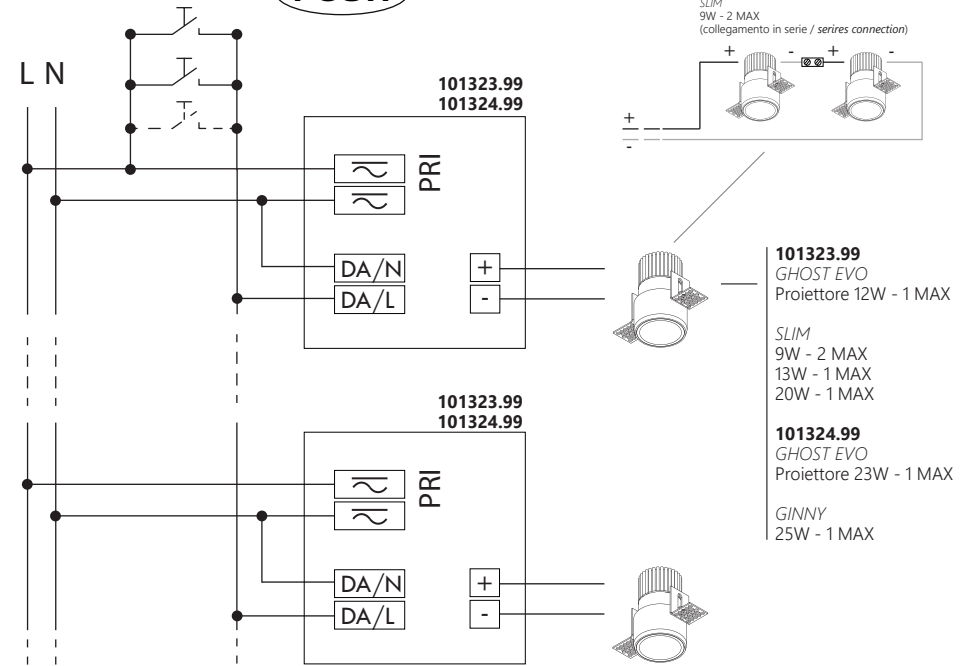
SLIM
9W - 2 MAX
(collegamento in serie / serires connection)

+ - + -

+
-

L N

101323.99
101324.99

PRI

DA/N
DA/L
+
-

101323.99
GHOST EVO
Proiettore 12W - 1 MAX

SLIM
9W - 2 MAX
13W - 1 MAX
20W - 1 MAX

101324.99
GHOST EVO
Proiettore 23W - 1 MAX

GINNY
25W - 1 MAX

101323.99
101324.99

PRI

DA/N
DA/L
+
-